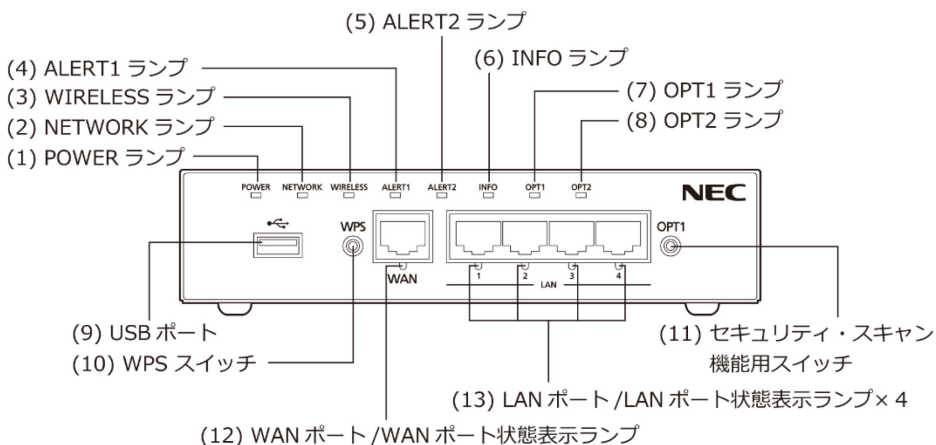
(5) ALERT2 ランプ

(4) ALERT1 ランプ

(6) INFO ランプ

(3) WIRELESS ランプ

(7) OPT1 ランプ

(2) NETWORK ランプ

(8) OPT2 ランプ

(1) POWER ランプ

POWER NETWORK WIRELESS ALERT1 ALERT2 INFO OPT1 OPT2

NEC

WPS

OPT1

WAN

1 2 3 4

LAN

(9) USB ポート

(10) WPS スイッチ

(11) セキュリティ・スキャン機能用スイッチ

(13) LAN ポート/LAN ポート状態表示ランプ× 4

(12) WAN ポート/WAN ポート状態表示ランプ